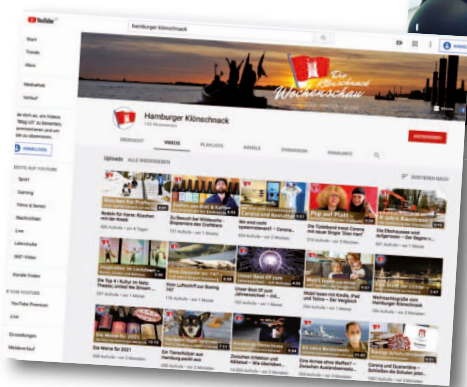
YouTube
hamburger klönschnack

Start
Trends
Abos

Mediathek
Verlauf

Hamburger Klönschnack
Der Klönschnack Wochenschau

ÜBERSICHT
VIDEOS
PLAYLISTS
KANÄLE
DISKUSSION
KANALINFO

ABONNIEREN

Uploads ALLE WIEDERGEBEN
SORTIEREN NACH

Rezept für Harte: Kuchen mit der Kraak
Zu Besuch bei Wildkräuter-Experten: Besuch des Gräbtalers
Corona und Restaurants
Wie sind corona systemrelevant? – Corona...
Die Tyrannei innen Corona mit neuer Angst 'Sprachen'
Pop auf Platt
Die Elbchaussee wird aufgerissen – Der Beginn e...

Die Top 4 | Kultur im Netz: Theater, Umbe ins Stream...
Vom Lufttaxi? auf Boeing 737
Unser Blick auf 2020 – Jahresrückblick – mit...
Mobil kann ich Kinder, Pat und Tallina – Der Vergleich
Weihnachtsgrüße vom Hamburger Klönschnack

Die Weine für 2021
Ein Tierschützer am Hamburger Hauptbahnhof
Zwischen Urlauben und Kältezeit – Wie überleben...
Eine Armee ohne Waffen? – Zwischen Auslandseinsat...
Corona und Quarantäne – Symbole für Corona...

Aufrufe